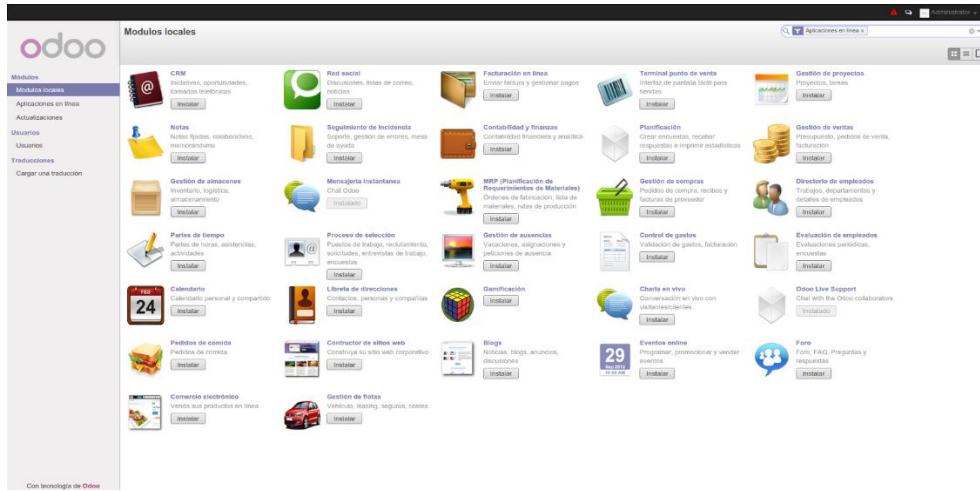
Administrator

odoo

Modulos
Modulos locales
Aplicaciones en línea
Actualizaciones
Usuarios
Usuarios
Traducciones
Cargar una traducción

Con tecnología de Odoo

Modulos locales

Aplicaciones en línea x

CRM
Iniciativas, oportunidades, llamadas telefónicas
Instalar

Red social
Discusiones, listas de correo, noticias
Instalar

Facturación en línea
Enviar factura y gestionar pagos
Instalar

Terminal punto de venta
Interfaz de pantalla táctil para tiendas
Instalar

Gestión de proyectos
Proyectos, tareas
Instalar

Notas
Notas fijadas, colaborativo, memorándums
Instalar

Seguimiento de incidencia
Soporte, gestión de errores, mesa de ayuda
Instalar

Contabilidad y finanzas
Contabilidad financiera y analítica
Instalar

Planificación
Crear encuestas, recabar respuestas e imprimir estadísticas
Instalar

Gestión de ventas
Presupuesto, pedidos de venta, facturación
Instalar

Gestión de almacenes
Inventario, logística, almacenamiento
Instalar

Mensajería instantánea
Chat Odoo
Instalado

MRP (Planificación de Requerimientos de Materiales)
Órdenes de fabricación, lista de materiales, rutas de producción
Instalar

Gestión de compras
Pedidos de compra, recibos y facturas de proveedor
Instalar

Directorio de empleados
Trabajos, departamentos y detalles de empleados
Instalar

Partes de tiempo
Partes de horas, asistencias, actividades
Instalar

Proceso de selección
Puestos de trabajo, reclutamiento, solicitudes, entrevistas de trabajo, encuestas
Instalar

Gestión de ausencias
Vacaciones, asignaciones y peticiones de ausencia
Instalar

Control de gastos
Validación de gastos, facturación
Instalar

Evaluación de empleados
Evaluaciones periódicas, encuestas
Instalar

Calendario
Calendario personal y compartido
Instalar

Libreta de direcciones
Contactos, personas y compañías
Instalar

Gamificación
Instalar

Charla en vivo
Conversación en vivo con visitantes/clientes
Instalar

Odoo Live Support
Chat with the Odoo collaborators
Instalado

Pedidos de comida
Pedidos de comida
Instalar

Constructor de sitios web
Construya su sitio web corporativo
Instalar

Blogs
Noticias, blogs, anuncios, discusiones
Instalar

Eventos online
Programar, promocionar y vender eventos
Instalar

Foro
Foro, FAQ, Preguntas y respuestas
Instalar

Comercio electrónico
Venda sus productos en línea
Instalar

Gestión de flotas
Vehículos, leasing, seguros, costes
Instalar